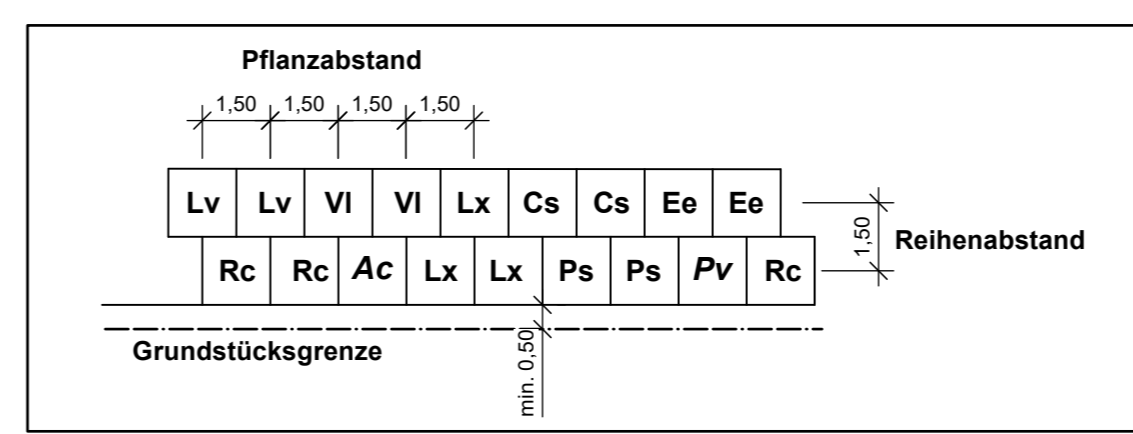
Pflanzabstand

1,50 1,50 1,50 1,50

| Lv | Lv | Vl | Vl | Lx | Cs | Cs | Ee | Ee |
|---|---|---|---|---|---|---|---|---|
| Rc | Rc | *Ac* | Lx | Lx | Ps | Ps | *Pv* | Rc |

1,50 Reihenabstand

Grundstücksgrenze

min. 0,50